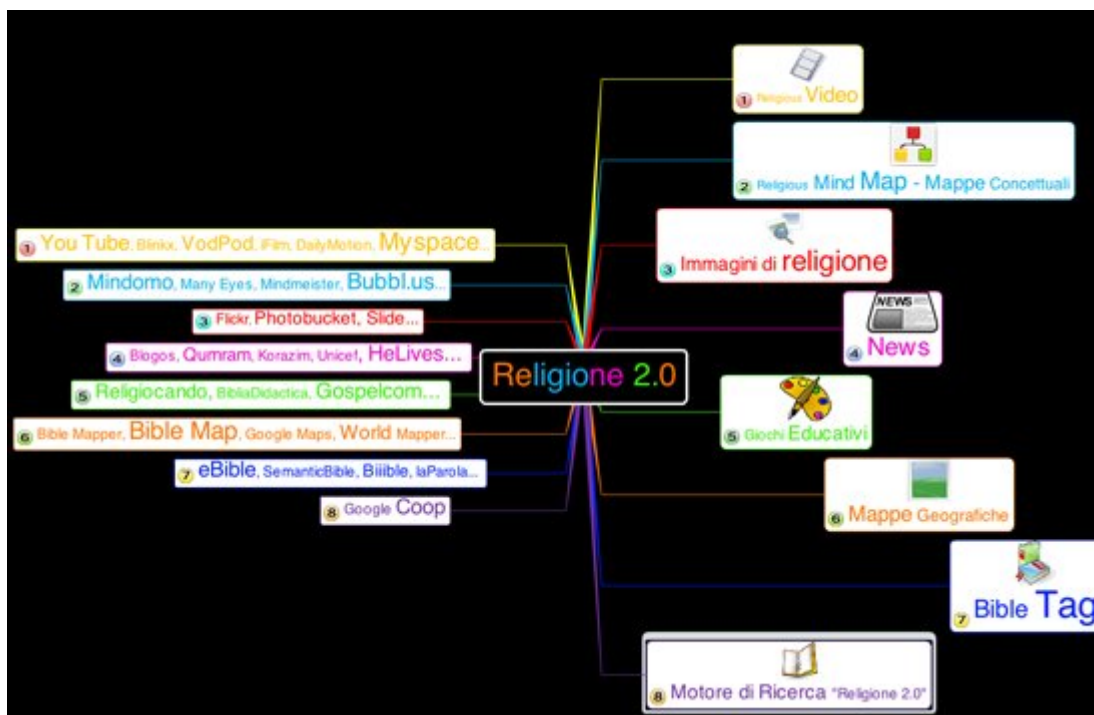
Religione 2.0

1 Religious Video

2 Religious Mind Map - Mappe Concettuali

3 Immagini di religione

NEWS

4 News

5 Giochi Educativi

6 Mappe Geografiche

7 Bible Tag

8 Motore di Ricerca "Religione 2.0"

1 You Tube, Blinkx, VodPod, iFilm, DailyMotion, Myspace...

2 Mindomo, Many Eyes, Mindmeister, Bubbl.us...

3 Flickr, Photobucket, Slide...

4 Blogos, Qumram, Korazim, Unicef, HeLives...

5 Religiocando, BibliaDidactica, Gospelcom...

6 Bible Mapper, Bible Map, Google Maps, World Mapper...

7 eBible, SemanticBible, Biiible, laParola...

8 Google Coop